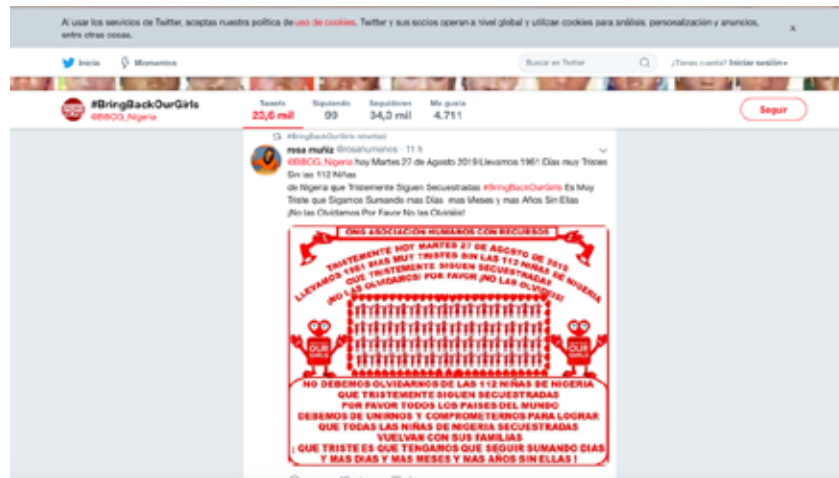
Al usar los servicios de Twitter, aceptas nuestra política de uso de cookies. Twitter y sus socios operan a nivel global y utilizan cookies para análisis, personalización y anuncios, entre otras cosas.

×

Inicio Momentos

Buscar en Twitter

¿Tienes cuenta? Iniciar sesión

#BringBackOurGirls
@BBOG_Nigeria

Tweets 23,6 mil
Siguiendo 99
Seguidores 34,3 mil
Me gusta 4.711

Seguir

#BringBackOurGirls retwitteó

rosa muñiz @rosahumanos · 11 h

@BBOG_Nigeria hoy Martes 27 de Agosto 2019 Llevamos 1961 Días muy Tristes Sin las 112 Niñas de Nigeria que Tristemente Siguen Secuestradas #BringBackOurGirls Es Muy Triste que Sigamos Sumando mas Días mas Meses y mas Años Sin Ellas ¡No las Olvidamos Por Favor No las Olvidéis!

ONG ASOCIACION HUMANOS CON RECURSOS

TRISTEMENTE HOY MARTES 27 DE AGOSTO DE 2019 LLEVAMOS 1961 DIAS MUY TRISTES SIN LAS 112 NIÑAS DE NIGERIA QUE TRISTEMENTE SIGUEN SECUESTRADAS ¡NO LAS OLVIDAMOS! POR FAVOR ¡NO LAS OLVIDEIS!

OUR GIRLS

OUR GIRLS

NO DEBEMOS OLVIDARNOS DE LAS 112 NIÑAS DE NIGERIA QUE TRISTEMENTE SIGUEN SECUESTRADAS POR FAVOR TODOS LOS PAISES DEL MUNDO DEBEMOS DE UNIRNOS Y COMPROMETERNOS PARA LOGRAR QUE TODAS LAS NIÑAS DE NIGERIA SECUESTRADAS VUELVAN CON SUS FAMILIAS ¡ QUE TRISTE ES QUE TENGAMOS QUE SEGUIR SUMANDO DIAS Y MAS DIAS Y MAS MESES Y MAS AÑOS SIN ELLAS !